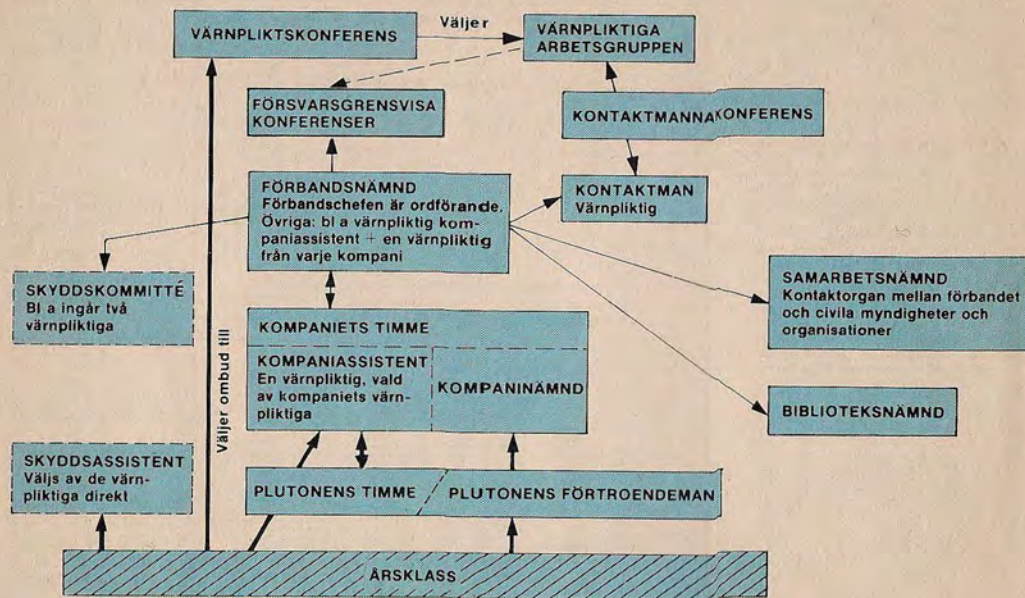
VÄRNPLIKTSKONFERENS

Väljer

VÄRNPLIKTIGA ARBETSGRUPPEN

FÖRSVARSGRENSVISA KONFERENSER

KONTAKTMANNAKONFERENS

FÖRBANDSNÄMND
Förbandschefen är ordförande. Övriga: bl a värnpliktig kompaniassistent + en värnpliktig från varje kompani

KONTAKTMAN
Värnpliktig

SKYDDSKOMMITTÉ
Bl a ingår två värnpliktiga

SAMARBETSNÄMND
Kontaktorgan mellan förbandet och civila myndigheter och organisationer

Väljer ombud till

KOMPANIETS TIMME

KOMPANIASSISTENT
En värnpliktig, vald av kompaniets värnpliktiga

KOMPANINÄMND

BIBLIOTEKSNÄMND

SKYDDSASSISTENT
Väljs av de värnpliktiga direkt

PLUTONENS TIMME

PLUTONENS FÖRTROENDEMAN

ÅRSKLASS